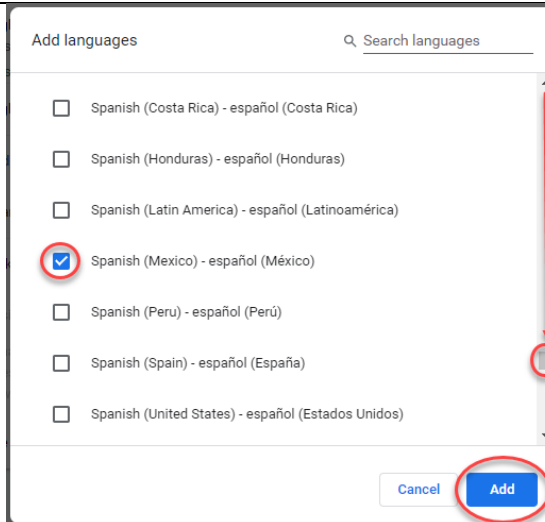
Add languages

Search languages

Spanish (Costa Rica) - español (Costa Rica)

Spanish (Honduras) - español (Honduras)

Spanish (Latin America) - español (Latinoamérica)

Spanish (Mexico) - español (México)

Spanish (Peru) - español (Perú)

Spanish (Spain) - español (España)

Spanish (United States) - español (Estados Unidos)

Cancel

Add